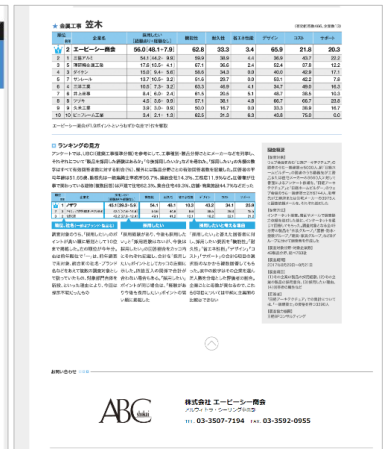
★ 金属工事　笠木

| 順位 | 企業名 | 推奨したい（前回/最終調査） | 耐久性 | 施工性 | 加工性 | デザイン | コスト | サポート |
|---|---|---|---|---|---|---|---|---|
| 1 | 2 | エービーシー商会 | 56.0 / 48.1 - 7.9 | 62.8 | 33.3 | 3.4 | 65.9 | 21.8 | 20.3 |
| 2 | 1 | 三協アルミ | | | | | | | |
| 3 | 3 | 横河商会工業 | | | | | | | |
| 4 | 5 | ダイケン | | | | | | | |
| 5 | 4 | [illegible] | | | | | | | |
| 6 | 7 | 三井工業 | | | | | | | |
| 7 | 8 | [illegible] | | | | | | | |
| 8 | 6 | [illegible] | | | | | | | |
| 9 | 9 | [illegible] | | | | | | | |
| 10 | 10 | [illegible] | | | | | | | |

■ ランキングの見方

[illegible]

ABC
株式会社 エービーシー商会
TEL. 03-3507-7194　FAX. 03-3507-9955